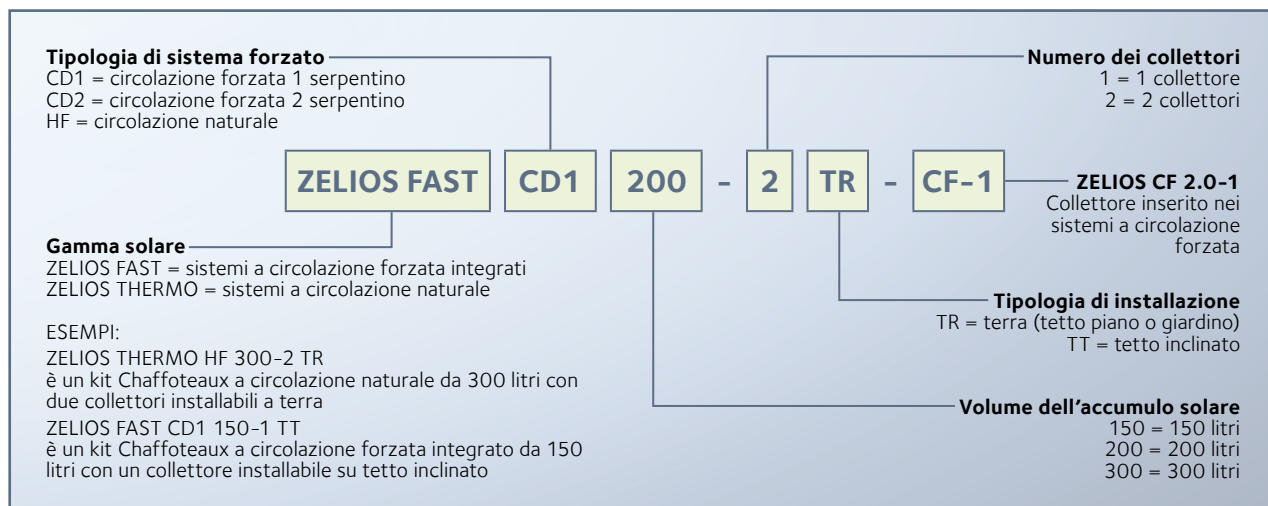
**Tipologia di sistema forzato**
CD1 = circolazione forzata 1 serpentino
CD2 = circolazione forzata 2 serpentino
HF = circolazione naturale

**Numero dei collettori**
1 = 1 collettore
2 = 2 collettori

ZELIOS FAST CD1 200 - 2 TR - CF-1

**ZELIOS CF 2.0-1**
Collettore inserito nei sistemi a circolazione forzata

**Gamma solare**
ZELIOS FAST = sistemi a circolazione forzata integrati
ZELIOS THERMO = sistemi a circolazione naturale

**Tipologia di installazione**
TR = terra (tetto piano o giardino)
TT = tetto inclinato

ESEMPI:
ZELIOS THERMO HF 300-2 TR
è un kit Chaffoteaux a circolazione naturale da 300 litri con due collettori installabili a terra
ZELIOS FAST CD1 150-1 TT
è un kit Chaffoteaux a circolazione forzata integrato da 150 litri con un collettore installabile su tetto inclinato

**Volume dell'accumulo solare**
150 = 150 litri
200 = 200 litri
300 = 300 litri